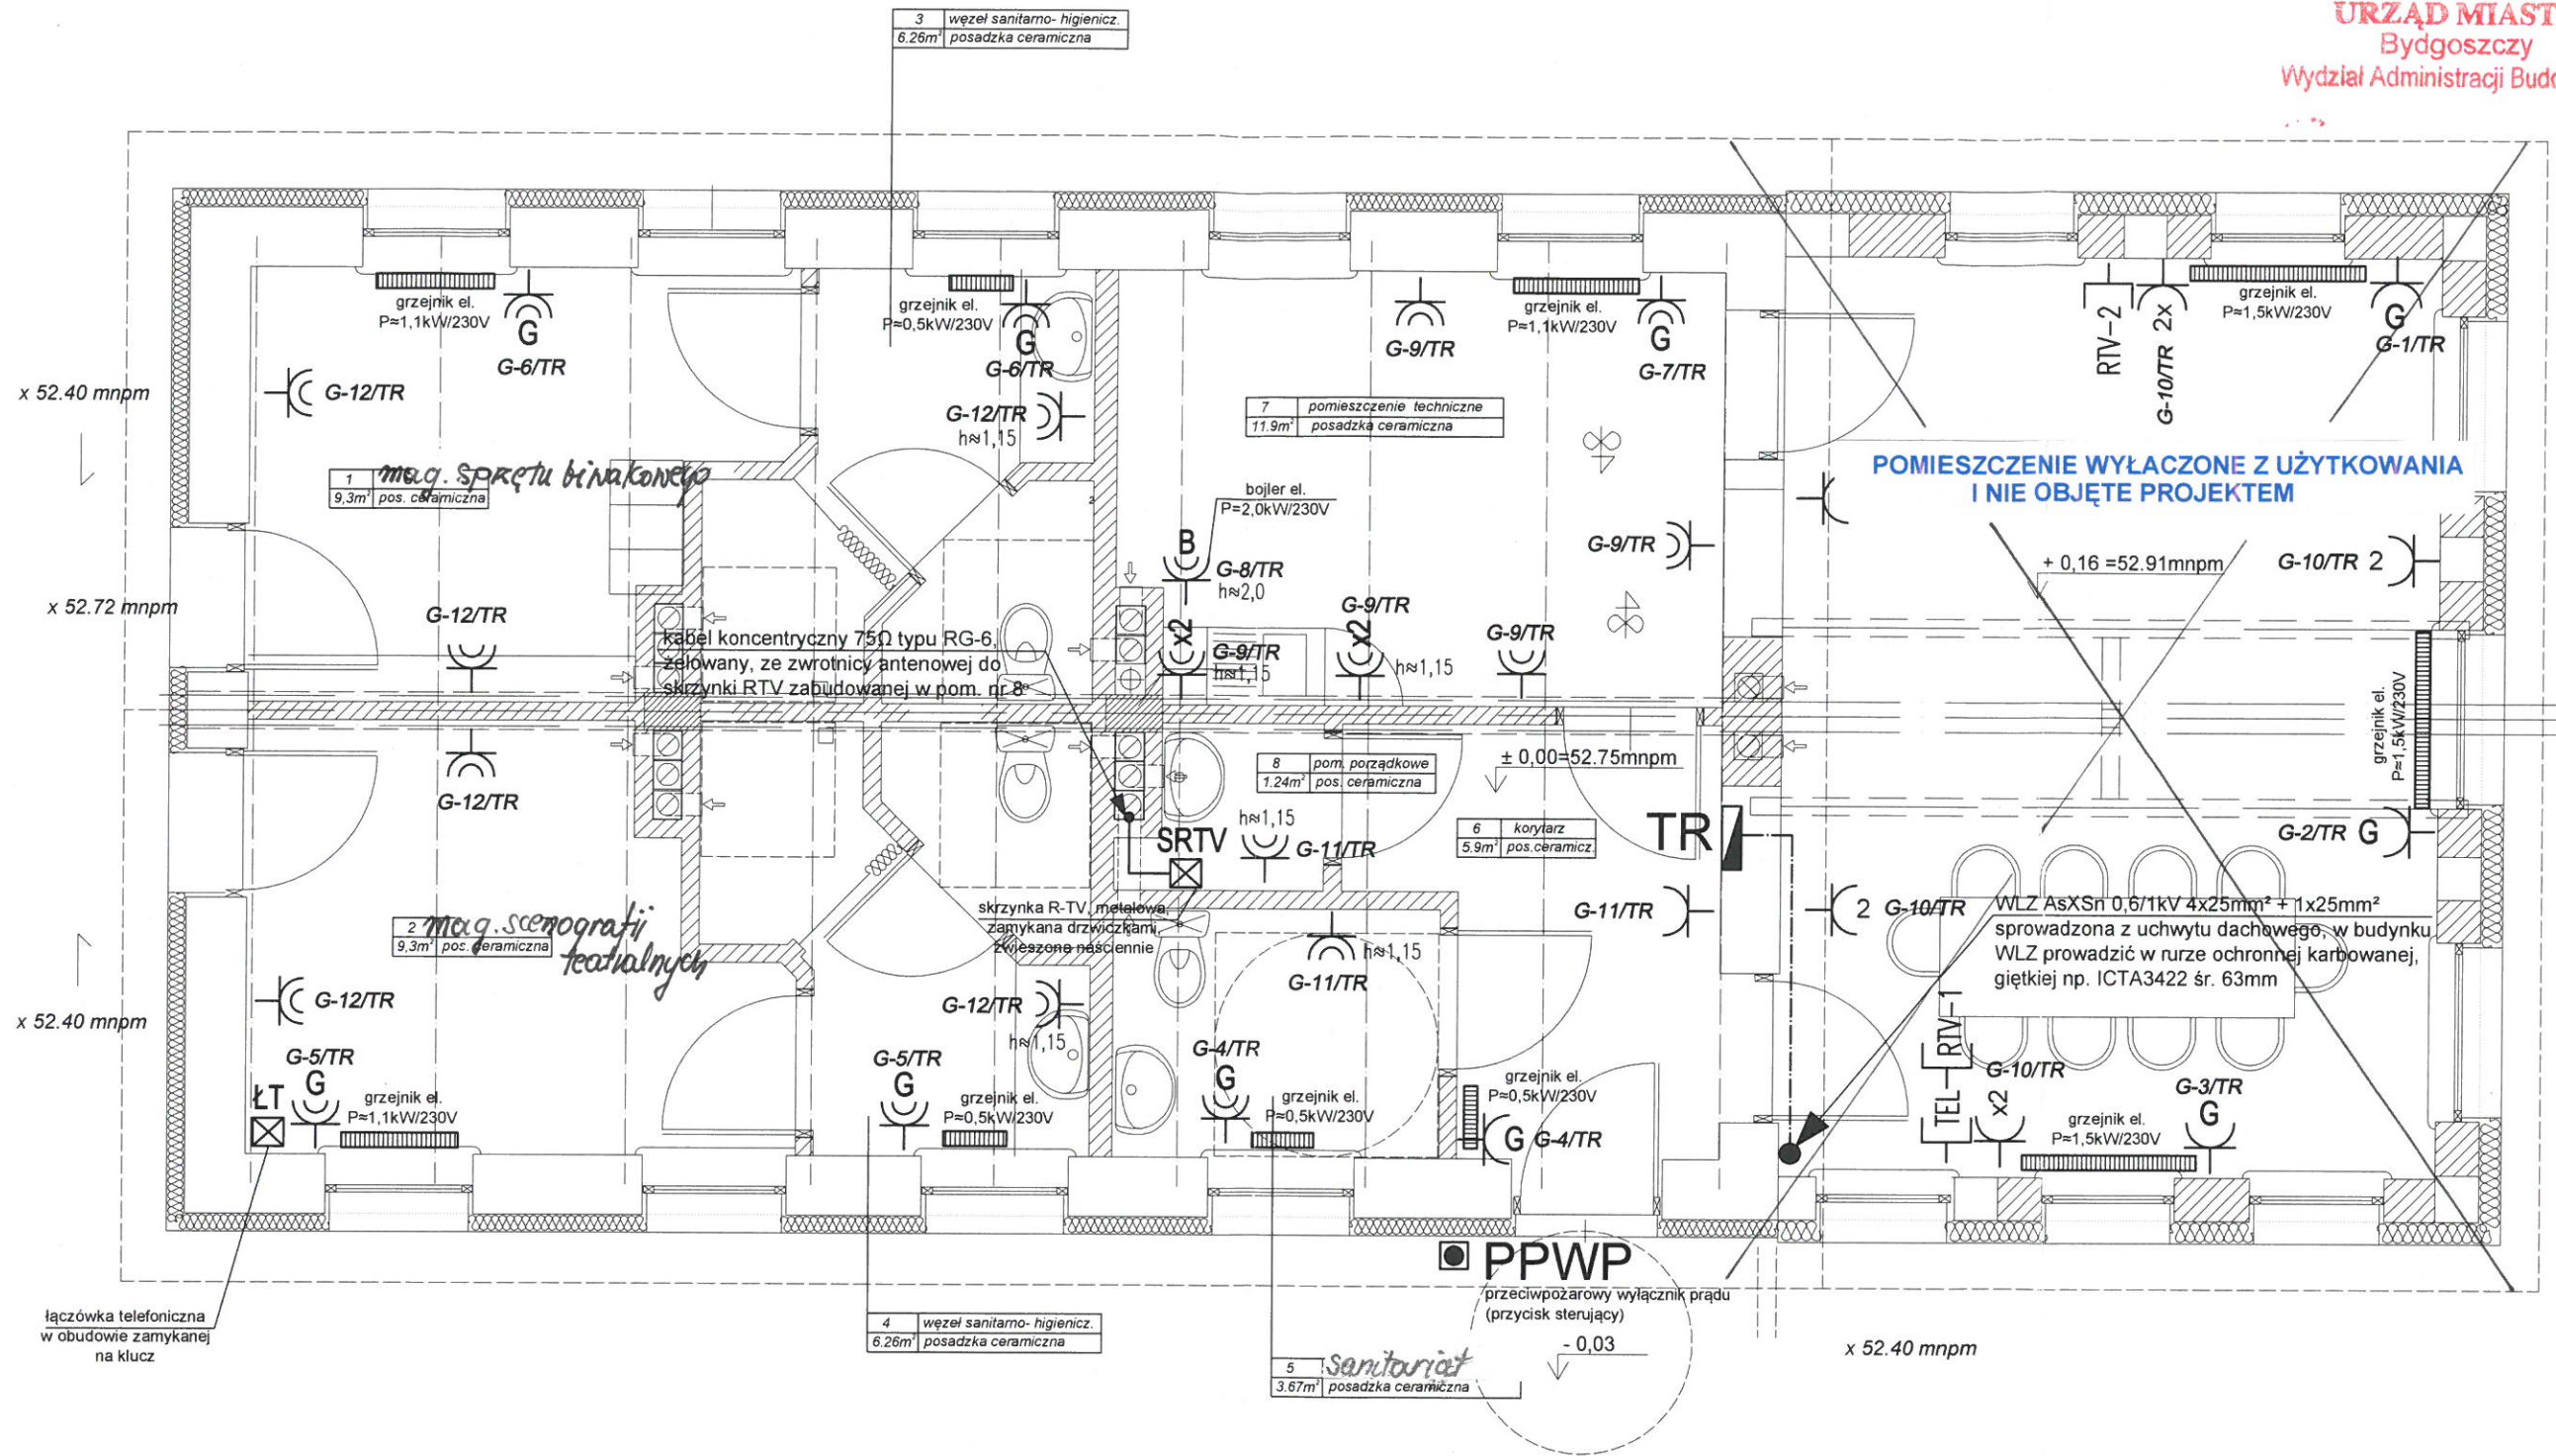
URZĄD MIAST
Bydgoszczy
Wydział Administracji Bud

| 3 | węzeł sanitarno- higienicz. |
|---|---|
| 6.26m² | posadzka ceramiczna |

x 52.40 mnpm

grzejnik el.
P≈1,1kW/230V

G
G-6/TR

G-12/TR

grzejnik el.
P≈0,5kW/230V

G
G-6/TR

G-12/TR
h≈1,15

G-9/TR

grzejnik el.
P≈1,1kW/230V

G
G-7/TR

RTV-2
2x
G-10/TR

grzejnik el.
P≈1,5kW/230V

G
G-1/TR

| 7 | pomieszczenie techniczne |
|---|---|
| 11.9m² | posadzka ceramiczna |

POMIESZCZENIE WYŁACZONE Z UŻYTKOWANIA
I NIE OBJĘTE PROJEKTEM

| 1 | mag. sprzętu biwakowego |
|---|---|
| 9,3m² | pos. ceramiczna |

bojler el.
P=2,0kW/230V

B
G-8/TR
h≈2,0

G-9/TR

+ 0,16 =52.91mnpm

G-10/TR 2

x 52.72 mnpm

G-12/TR

kabel koncentryczny 75Ω typu RG-6, żelowany, ze zwrotnicy antenowej do skrzynki RTV zabudowanej w pom. nr 8

x2
G-9/TR
h≈1,15

G-9/TR
x2
h≈1,15

G-9/TR

grzejnik el.
P≈1,5kW/230V

G-12/TR

| 8 | pom. porządkowe |
|---|---|
| 1.24m² | pos. ceramiczna |

± 0,00=52.75mnpm

h≈1,15
SRTV
G-11/TR

| 6 | korytarz |
|---|---|
| 5.9m² | pos.ceramicz. |

TR

G-2/TR G

skrzynka R-TV, metalowa, zamykana drzwiczkami, zawieszona naściennie

G-11/TR

2 G-10/TR

WLZ AsXSn 0,6/1kV 4x25mm² + 1x25mm² sprowadzona z uchwytu dachowego, w budynku WLZ prowadzić w rurze ochronnej karbowanej, giętkiej np. ICTA3422 śr. 63mm

| 2 | mag. scenografii teatralnych |
|---|---|
| 9,3m² | pos. ceramiczna |

h≈1,15
G-11/TR

x 52.40 mnpm

G-12/TR

G-12/TR
h≈1,15

RTV-1

G-5/TR
G
ŁT
grzejnik el.
P≈1,1kW/230V

G-5/TR
G
grzejnik el.
P≈0,5kW/230V

G-4/TR
G
grzejnik el.
P≈0,5kW/230V

grzejnik el.
P≈0,5kW/230V
G G-4/TR

TEL
x2
G-10/TR

grzejnik el.
P≈1,5kW/230V

G-3/TR
G

PPWP
przeciwpożarowy wyłącznik prądu
(przycisk sterujący)

- 0,03

x 52.40 mnpm

łączówka telefoniczna
w obudowie zamykanej
na klucz

| 4 | węzeł sanitarno- higienicz. |
|---|---|
| 6.26m² | posadzka ceramiczna |

| 5 | sanitariat |
|---|---|
| 3.67m² | posadzka ceramiczna |